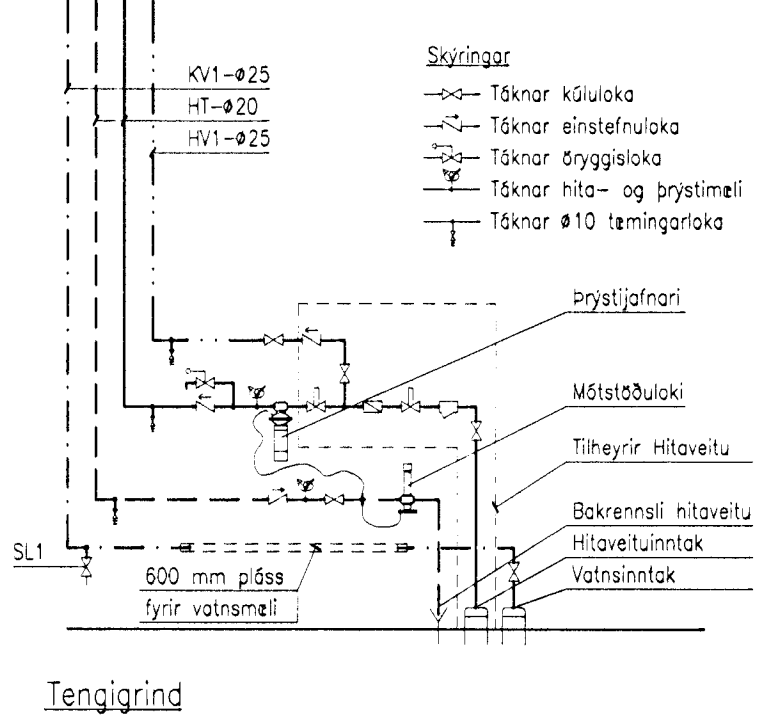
KV1-ø25
HT-ø20
HV1-ø25

Skýringar
Táknar kúluloka
Táknar einstefnuloka
Táknar öryggisloka
Táknar hita- og þrýstimæli
Táknar ø10 tæmingarloka

Þrýstijafnari
Mótstöðuloki
Tilheyrir Hitaveitu
Bakrennsli hitaveitu
Hitaveituinntak
Vatnsinntak

SL1
600 mm pláss
fyrir vatnsmæli

Tengigrind